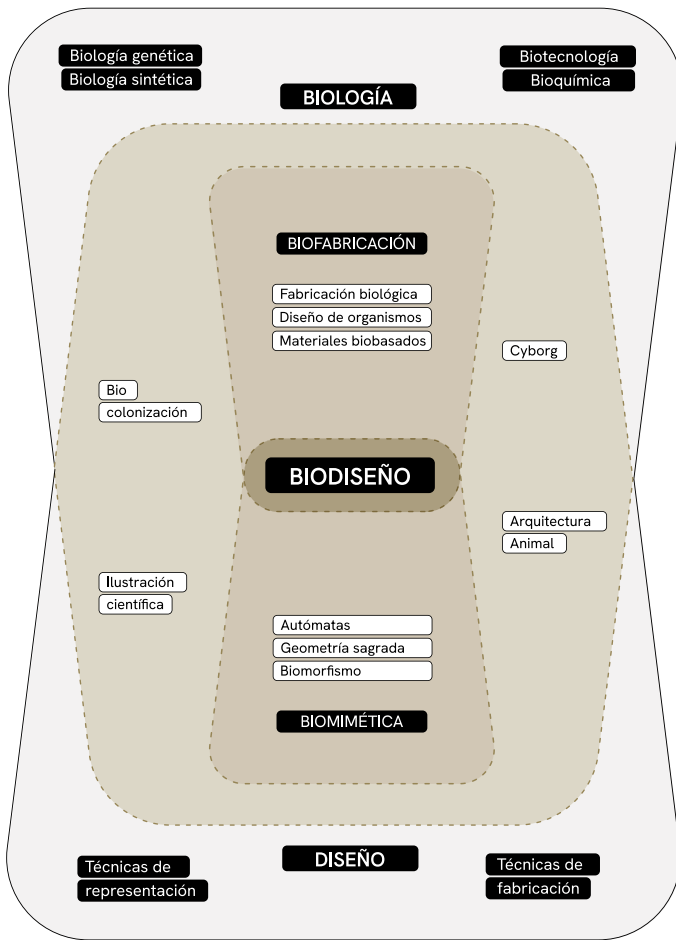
Biología genética
Biología sintética

BIOLOGÍA

Biotecnología
Bioquímica

BIOFABRICACIÓN

Fabricación biológica
Diseño de organismos
Materiales biobasados

Cyborg

Bio
colonización

BIODISEÑO

Arquitectura
Animal

Ilustración
científica

Autómatas
Geometría sagrada
Biomorfismo

BIOMIMÉTICA

Técnicas de
representación

DISEÑO

Técnicas de
fabricación